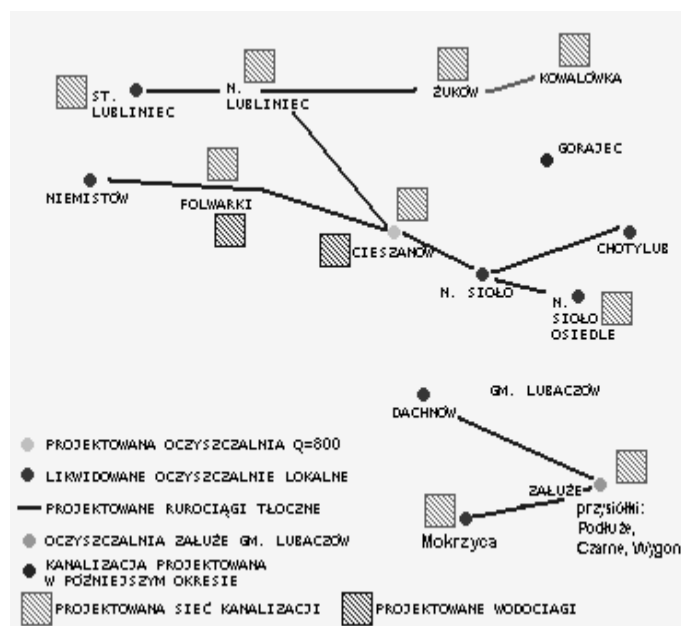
ST. LUBLINIEC

N. LUBLINIEC

ŻUKÓW

KOWALÓWKA

GORAJEC

NIEMISTÓW

FOLWARKI

CIESZANÓW

CHOTYLUB

N. SIOŁO

N. SIOŁO OSIEDLE

GM. LUBACZÓW

DACHNÓW

ZAŁUŻE

przysiółki: Podłuże, Czarne, Wygon

Mokrzyca

PROJEKTOWANA OCZYSZCZALNIA Q=800

LIKWIDOWANE OCZYSZCZALNIE LOKALNE

PROJEKTOWANE RUROCIĄGI TŁOCZNE

OCZYSZCZALNIA ZAŁUŻE GM. LUBACZÓW

KANALIZACJA PROJEKTOWANA W PÓŹNIEJSZYM OKRESIE

PROJEKTOWANA SIEĆ KANALIZACJI

PROJEKTOWANE WODOCIĄGI